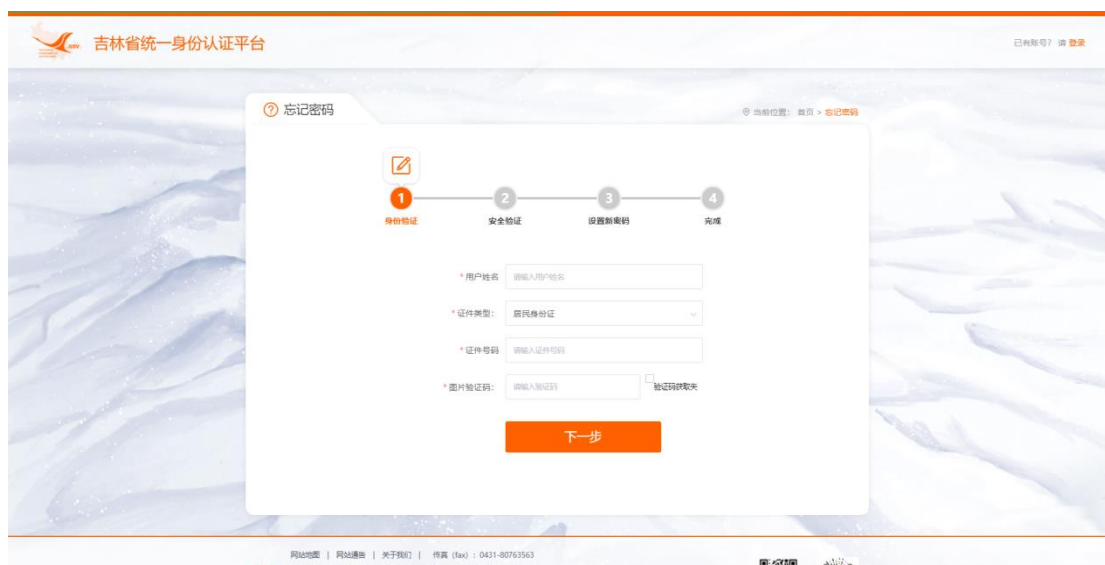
吉林省统一身份认证平台

已有账号？请 登录

忘记密码

当前位置：首页 > 忘记密码

1 身份验证
2 安全验证
3 设置新密码
4 完成

* 用户姓名 请输入用户姓名

* 证件类型： 居民身份证

* 证件号码 请输入证件号码

* 图片验证码： 请输入验证码 验证码获取失

下一步

网站地图 | 网站通告 | 关于我们 | 传真（fax）：0431-80763563